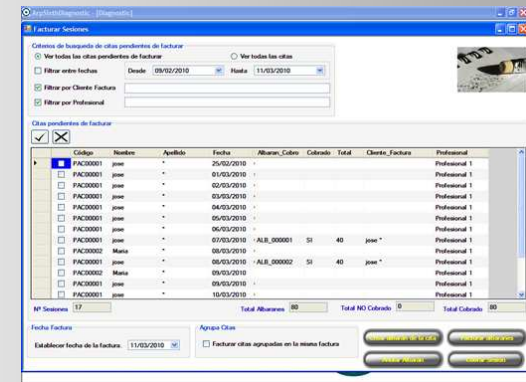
AppSlothDiagnostic - [Diagnostic]

Facturar Sesiones

Criterios de busqueda de citas pendientes de facturar

Ver todas las citas pendientes de facturar

Ver todas las citas

Filtrar entre fechas

Desde 09/02/2010

Hasta 11/03/2010

Filtrar por Cliente Factura

Filtrar por Profesional

Citas pendientes de facturar

| | Código | Nombre | Apellido | Fecha | Albaran_Cobro | Cobrado | Total | Cliente_Factura | Profesional |
|---|---|---|---|---|---|---|---|---|---|
| | PAC00001 | jose | * | 25/02/2010 | | | | | Profesional 1 |
| | PAC00001 | jose | * | 01/03/2010 | | | | | Profesional 1 |
| | PAC00001 | jose | * | 02/03/2010 | | | | | Profesional 1 |
| | PAC00001 | jose | * | 03/03/2010 | | | | | Profesional 1 |
| | PAC00001 | jose | * | 04/03/2010 | | | | | Profesional 1 |
| | PAC00001 | jose | * | 05/03/2010 | | | | | Profesional 1 |
| | PAC00001 | jose | * | 06/03/2010 | | | | | Profesional 1 |
| | PAC00001 | jose | * | 07/03/2010 | ALB_000001 | SI | 40 | jose * | Profesional 1 |
| | PAC00002 | Maria | * | 08/03/2010 | | | | | Profesional 1 |
| | PAC00001 | jose | * | 08/03/2010 | ALB_000002 | SI | 40 | jose * | Profesional 1 |
| | PAC00002 | Maria | * | 09/03/2010 | | | | | Profesional 1 |
| | PAC00001 | jose | * | 09/03/2010 | | | | | Profesional 1 |
| | PAC00001 | jose | * | 10/03/2010 | | | | | Profesional 1 |

Nº Sesiones 17

Total Albaranes 80

Total NO Cobrado 0

Total Cobrado 80

Fecha Factura

Establecer fecha de la factura. 11/03/2010

Agrupa Citas

Facturar citas agrupadas en la misma factura

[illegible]

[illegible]

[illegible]

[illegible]